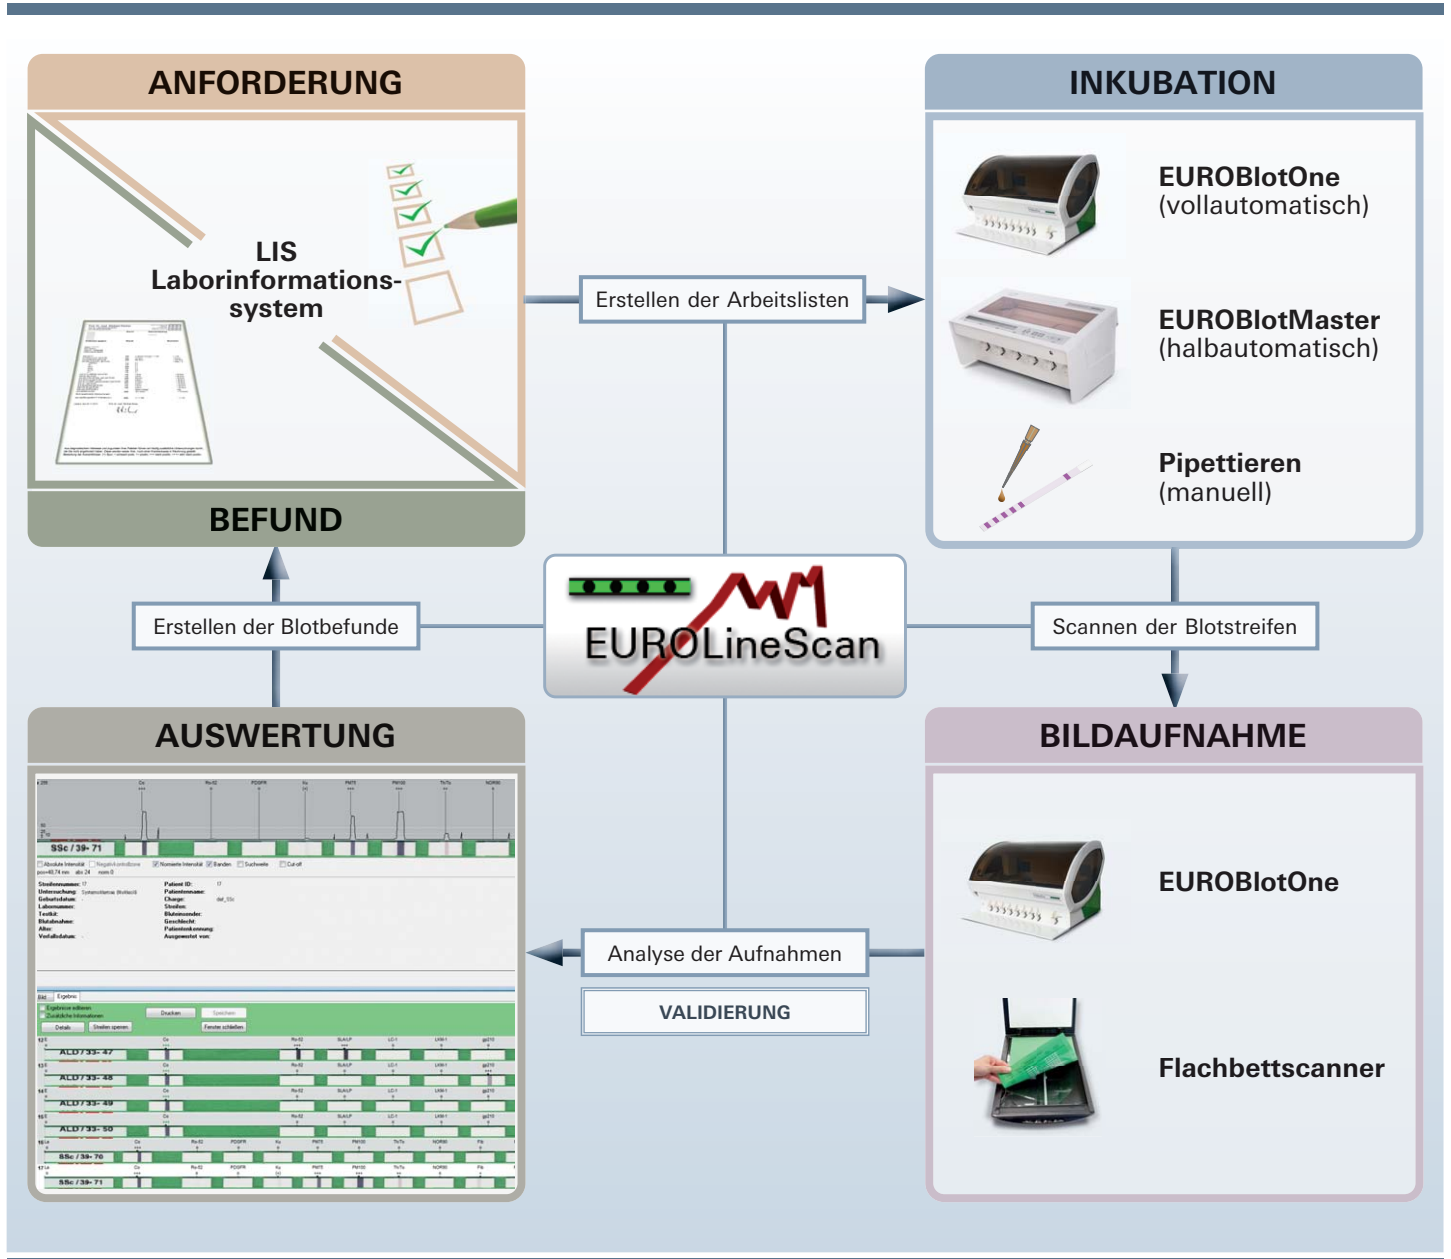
ANFORDERUNG

LIS
Laborinformationssystem

BEFUND

INKUBATION

EUROBlotOne
(vollautomatisch)

EUROBlotMaster
(halbautomatisch)

Pipettieren
(manuell)

Erstellen der Arbeitslisten

Erstellen der Blotbefunde

EUROLineScan

Scannen der Blotstreifen

AUSWERTUNG

SSc / 39- 71

ALD / 33- 47
ALD / 33- 48
ALD / 33- 49
ALD / 33- 50
SSc / 39- 70
SSc / 39- 71

Analyse der Aufnahmen

VALIDIERUNG

BILDAUFNAHME

EUROBlotOne

Flachbettscanner